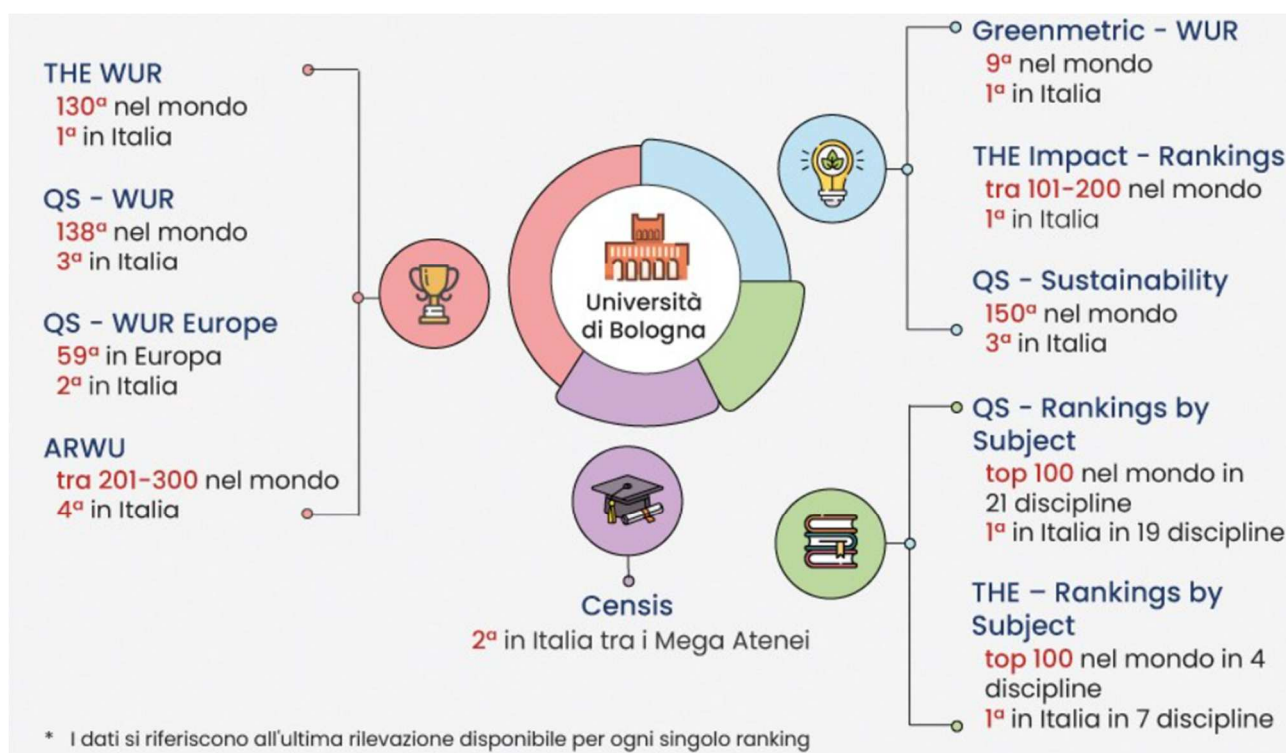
THE WUR
$130^a$ nel mondo
$1^a$ in Italia

QS - WUR
$138^a$ nel mondo
$3^a$ in Italia

QS - WUR Europe
$59^a$ in Europa
$2^a$ in Italia

ARWU
tra 201-300 nel mondo
$4^a$ in Italia

Università di Bologna

Censis
$2^a$ in Italia tra i Mega Atenei

Greenmetric - WUR
$9^a$ nel mondo
$1^a$ in Italia

THE Impact - Rankings
tra 101-200 nel mondo
$1^a$ in Italia

QS - Sustainability
$150^a$ nel mondo
$3^a$ in Italia

QS - Rankings by Subject
top 100 nel mondo in 21 discipline
$1^a$ in Italia in 19 discipline

THE – Rankings by Subject
top 100 nel mondo in 4 discipline
$1^a$ in Italia in 7 discipline

* I dati si riferiscono all'ultima rilevazione disponibile per ogni singolo ranking